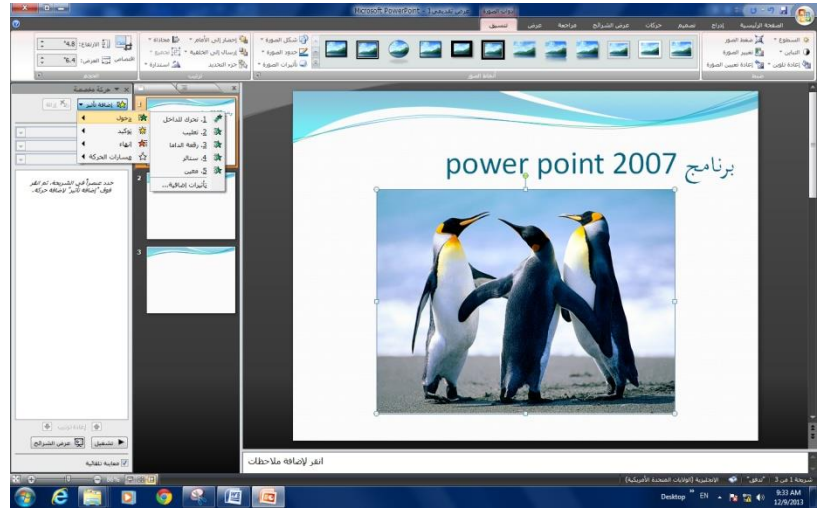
Microsoft PowerPoint - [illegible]

أدوات الصورة

الصفحة الرئيسية إدراج تصميم حركات عرض الشرائح مراجعة عرض تنسيق

السطوع شطوع التباين إعادة تلوين ضغط الصور تغيير الصورة إعادة تعيين الصورة

ضبط

أنماط الصور

شكل الصورة حدود الصورة تأثيرات الصورة

إحضار إلى الأمام إرسال إلى الخلف جزء التحديد محاذاة تجميع استدارة

ترتيب

الارتفاع: 4.8 العرض: 6.4 اقتصاص

الحجم

حركة مخصصة

إضافة تأثير

دخول
توكيد
إنهاء
مسارات الحركة

1. تحرك للداخل
2. تعليب
3. رقعة الداما
4. ستائر
5. معين
تأثيرات إضافية...

حدد عنصراً في الشريحة، ثم انقر فوق "إضافة تأثير" لإضافة حركة.

إعادة ترتيب

تشغيل عرض الشرائح

معاينة تلقائية

برنامج power point 2007

انقر لإضافة ملاحظات

شريحة 1 من 3 "تدفق" الإنجليزية (الولايات المتحدة الأمريكية)

Desktop EN 9:33 AM 12/9/2013